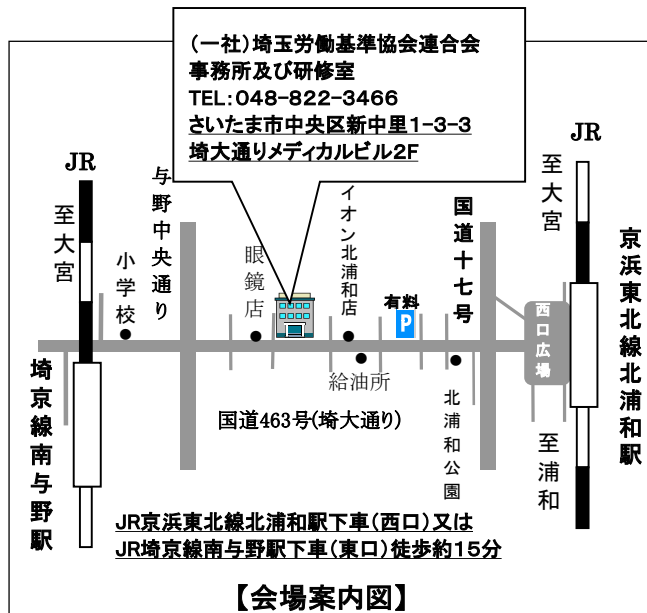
(一社)埼玉労働基準協会連合会
事務所及び研修室
TEL:048-822-3466
さいたま市中央区新中里1-3-3
埼大通りメディカルビル2F

JR
至大宮
与野中央通り
小学校
眼鏡店
イオン北浦和店
国道十七号
有料
P
JR
至大宮
京浜東北線北浦和駅
西口広場
埼京線南与野駅
給油所
国道463号(埼大通り)
北浦和公園
至浦和

JR京浜東北線北浦和駅下車(西口)又は
JR埼京線南与野駅下車(東口)徒歩約15分

【会場案内図】